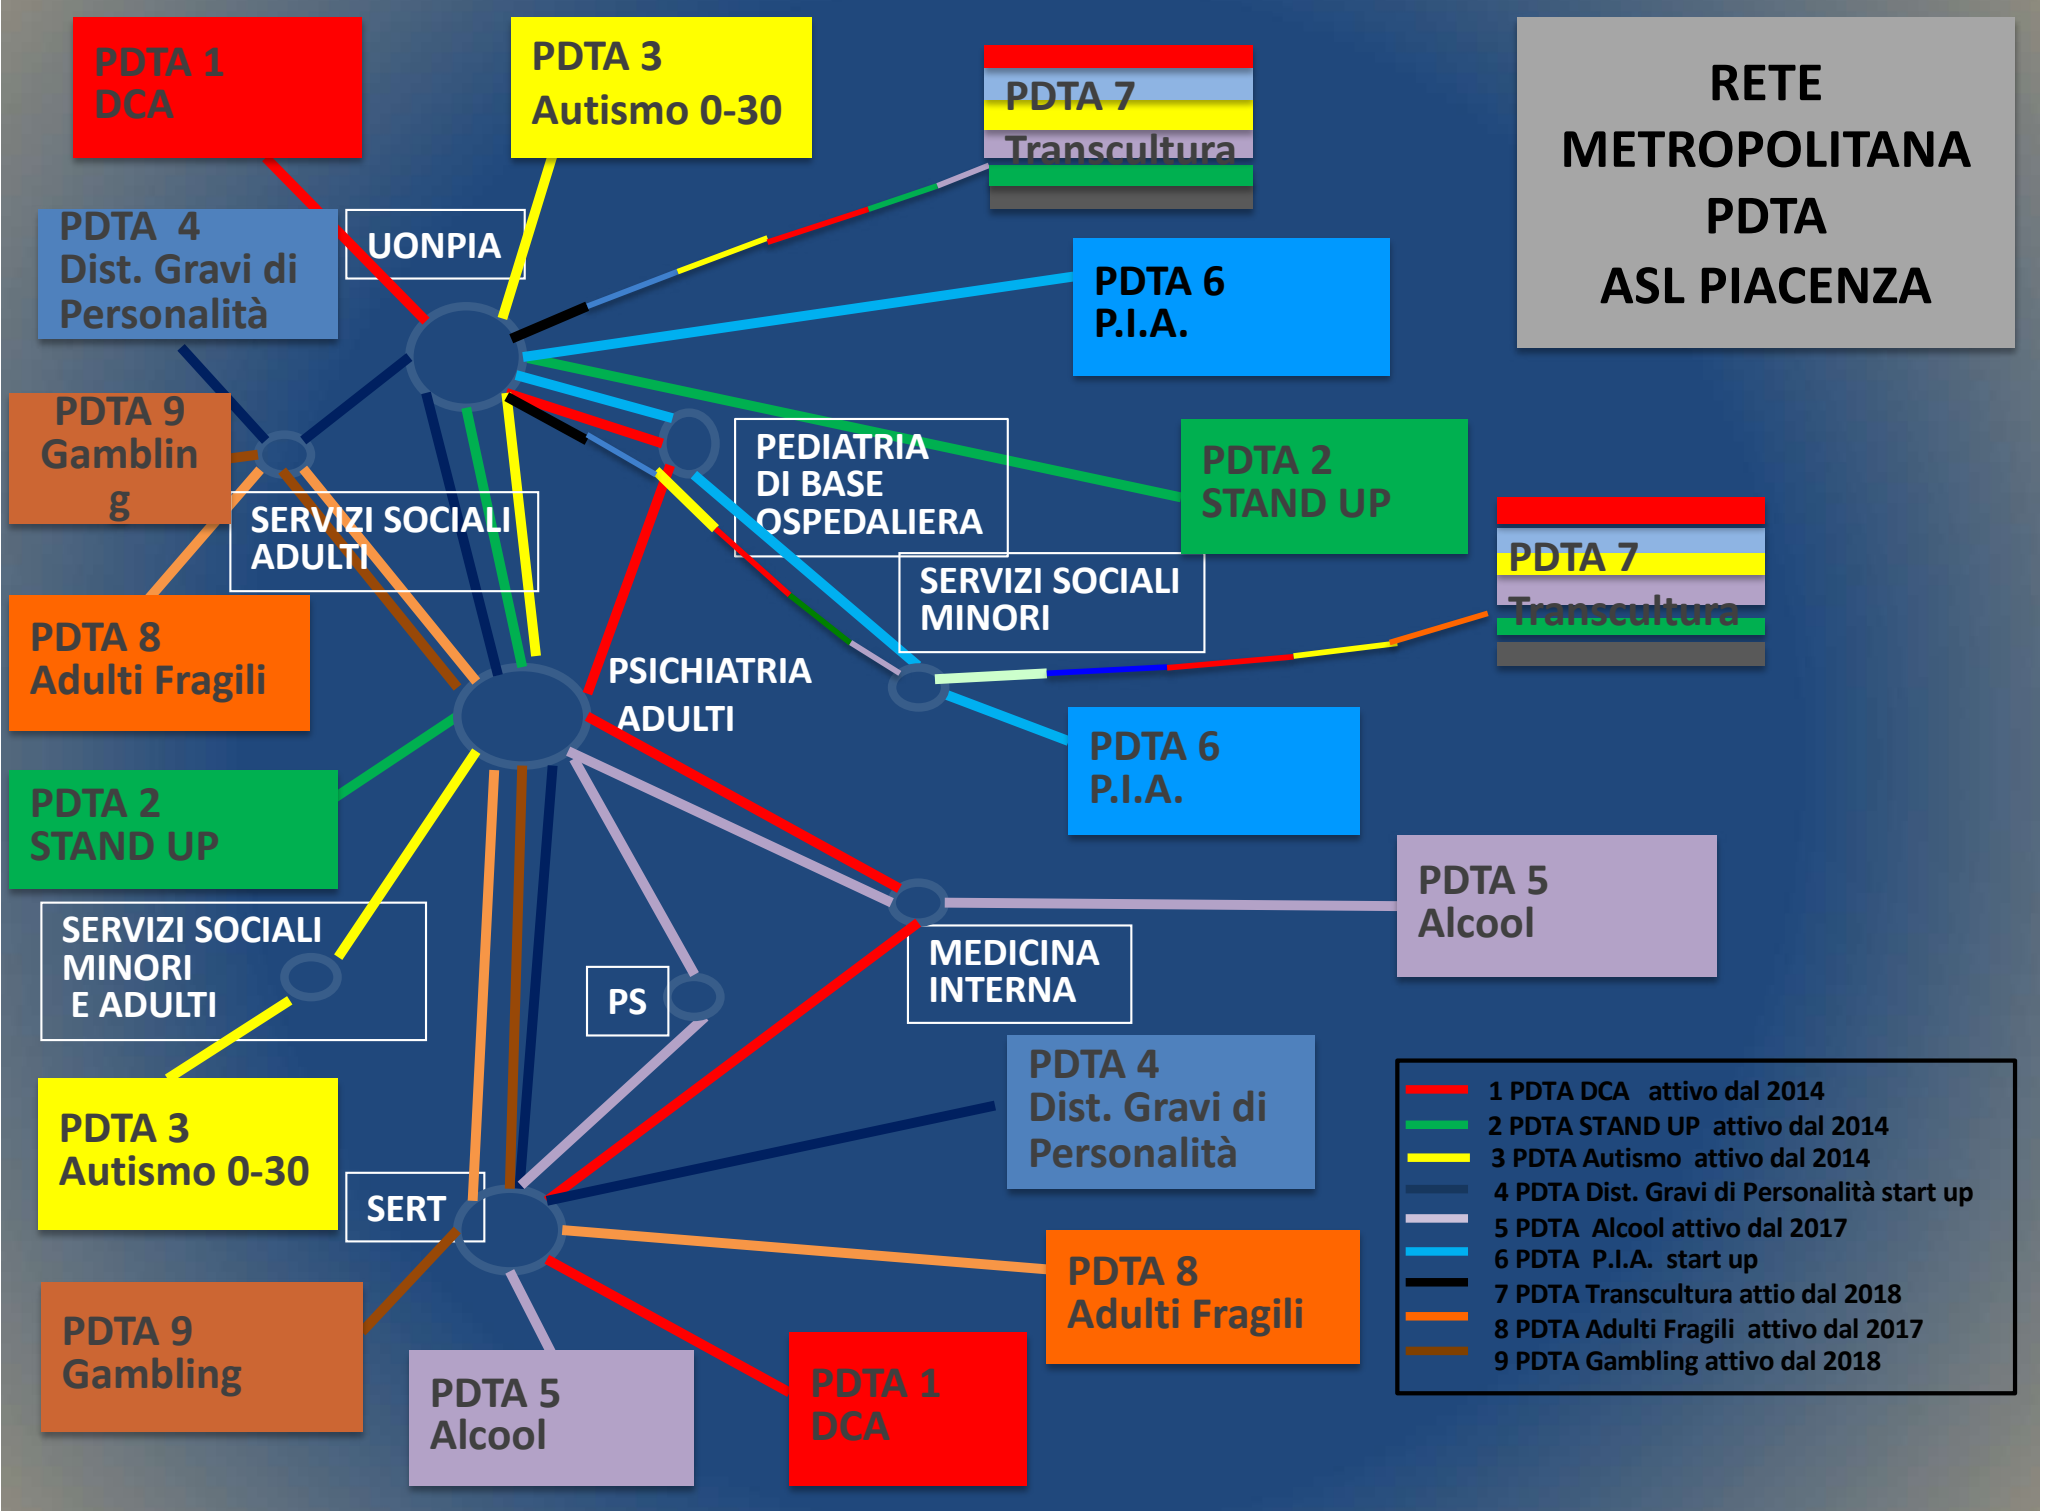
PDTA 1
DCA

PDTA 3
Autismo 0-30

PDTA 7
Transcultura

RETE METROPOLITANA PDTA ASL PIACENZA

PDTA 4
Dist. Gravi di Personalità

UONPIA

PDTA 6
P.I.A.

PDTA 9
Gamblin
g

PEDIATRIA
DI BASE
OSPEDALIERA

PDTA 2
STAND UP

SERVIZI SOCIALI
ADULTI

SERVIZI SOCIALI
MINORI

PDTA 7
Transcultura

PDTA 8
Adulti Fragili

PSICHIATRIA
ADULTI

PDTA 6
P.I.A.

PDTA 2
STAND UP

PDTA 5
Alcool

SERVIZI SOCIALI
MINORI
E ADULTI

PS

MEDICINA
INTERNA

PDTA 4
Dist. Gravi di
Personalità

PDTA 3
Autismo 0-30

SERT

1 PDTA DCA attivo dal 2014
2 PDTA STAND UP attivo dal 2014
3 PDTA Autismo attivo dal 2014
4 PDTA Dist. Gravi di Personalità start up
5 PDTA Alcool attivo dal 2017
6 PDTA P.I.A. start up
7 PDTA Transcultura attio dal 2018
8 PDTA Adulti Fragili attivo dal 2017
9 PDTA Gambling attivo dal 2018

PDTA 8
Adulti Fragili

PDTA 9
Gambling

PDTA 5
Alcool

PDTA 1
DCA